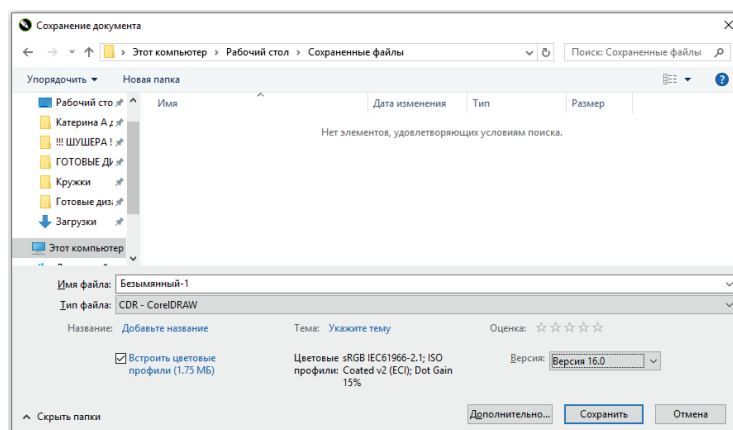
Сохранение документа

Этот компьютер › Рабочий стол › Сохраненные файлы

Поиск: Сохраненные файлы

Упорядочить ▾ Новая папка

Рабочий сто
Катерина А д
!!! ШУШЕРА !
ГОТОВЫЕ ДИ
Кружки
Готовые диз
Загрузки
Этот компьютер

Имя | Дата изменения | Тип | Размер

Нет элементов, удовлетворяющих условиям поиска.

Имя файла: Безымянный-1
Тип файла: CDR - CorelDRAW

Название: Добавьте название
Тема: Укажите тему
Оценка: ☆☆☆☆☆

☑ Встроить цветовые профили (1.75 МБ)
Цветовые профили: sRGB IEC61966-2.1; ISO Coated v2 (ECI); Dot Gain 15%
Версия: Версия 16.0

^ Скрыть папки
Дополнительно...
Сохранить
Отмена